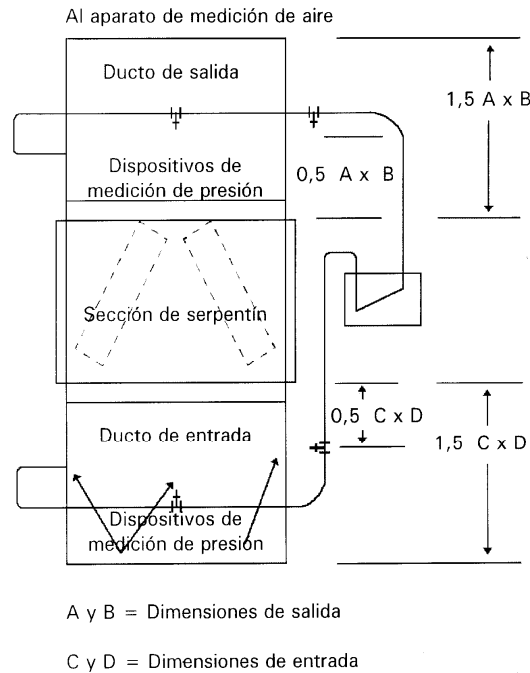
Al aparato de medición de aire

Ducto de salida

1,5 A x B

Dispositivos de medición de presión

0,5 A x B

Sección de serpentín

0,5 C x D

1,5 C x D

Ducto de entrada

Dispositivos de medición de presión

A y B = Dimensiones de salida

C y D = Dimensiones de entrada